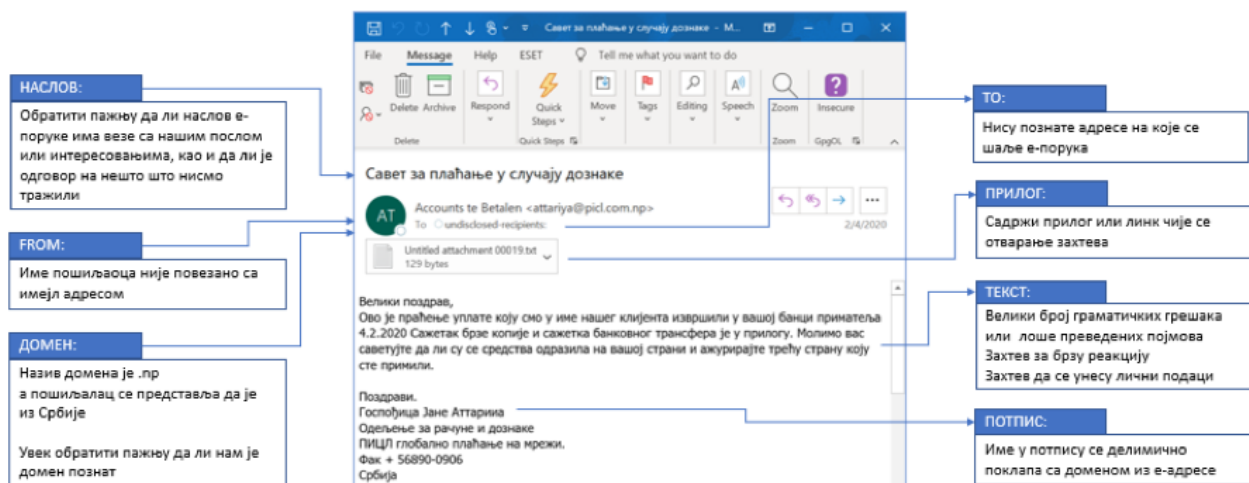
НАСЛОВ:

Обратити пажњу да ли наслов е-поруке има везе са нашим послом или интересовањима, као и да ли је одговор на нешто што нисмо тражили

FROM:

Име пошиљаоца није повезано са имејл адресом

ДОМЕН:

Назив домена је .np а пошиљалац се представља да је из Србије

Увек обратити пажњу да ли нам је домен познат

Савет за плаћање у случају дознаке - M...

File Message Help ESET Tell me what you want to do

Delete Archive Respond Quick Steps Move Tags Editing Speech Zoom Insecure

Delete Quick Steps Zoom GpgOL

Савет за плаћање у случају дознаке

AT

Accounts te Betalen <attariya@picl.com.np>

To undisclosed-recipients:

2/4/2020

Untitled attachment 00019.txt
129 bytes

Велики поздрав,
Ово је праћење уплате коју смо у име нашег клијента извршили у вашој банци приматеља 4.2.2020 Сажетак брзе копије и сажетка банковног трансфера је у прилогу. Молимо вас саветујте да ли су се средства одразила на вашој страни и ажурирајте трећу страну коју сте примили.

Поздрави.
Госпођица Јане Аттариил
Одељење за рачуне и дознаке
ПИЦЛ глобално плаћање на мрежи.
Фак + 56890-0906
Србија

TO:

Нису познате адресе на које се шаље е-порука

ПРИЛОГ:

Садржи прилог или линк чије се отварање захтева

ТЕКСТ:

Велики број граматичких грешака или лоше преведених појмова
Захтев за брзу реакцију
Захтев да се унесу лични подаци

ПОТПИС:

Име у потпису се делимично поклапа са доменом из е-адресе